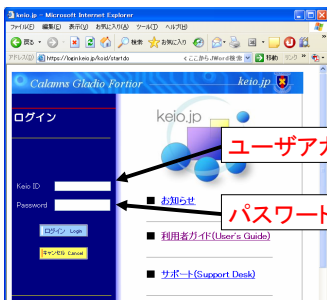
keio.jp - Microsoft Internet Explorer

ファイル(F) 編集(E) 表示(V) お気に入り(A) ツール(T) ヘルプ(H)

戻る 検索 お気に入り

アドレス(D) https://login.keio.jp/koid/start.do

ここから JWord検索 移動 リンク

Calamus Gladio Fortior

keio.jp

ログイン

Keio ID

Password

ログイン Login

キャンセル Cancel

keio.jp

ユーザア

パスワー

■ お知らせ

■ 利用者ガイド(User's Guide)

■ サポート(Support Desk)